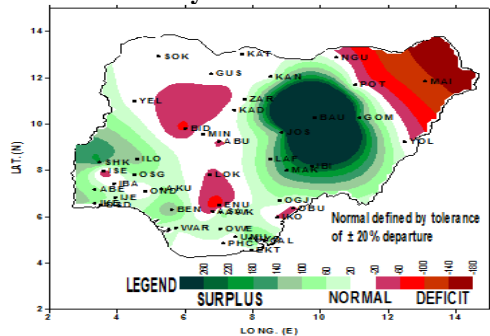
14
12
10
8
6
4
2
4
6
8
10
12
14
LAT. (N)
LONG. (E)
SOK
KAT
NGU
GUS
KAN
POT
MAI
YEL
ZAR
KAD
BAU
GOM
BID
MIN
ABU
JOS
YOL
SHK
ILO
ISE
OSG
IBA
ABE
IJE
IKO
ONDO
AKU
LOK
LAF
MAK
OGJ
OBU
BEN
ENU
AWK
OWE
WAR
UMU
PHC
CAL
EKT
Normal defined by tolerance of ± 20% departure
LEGEND
200
220
180
140
100
60
20
20
60
-100
-140
-180
SURPLUS
NORMAL
DEFICIT